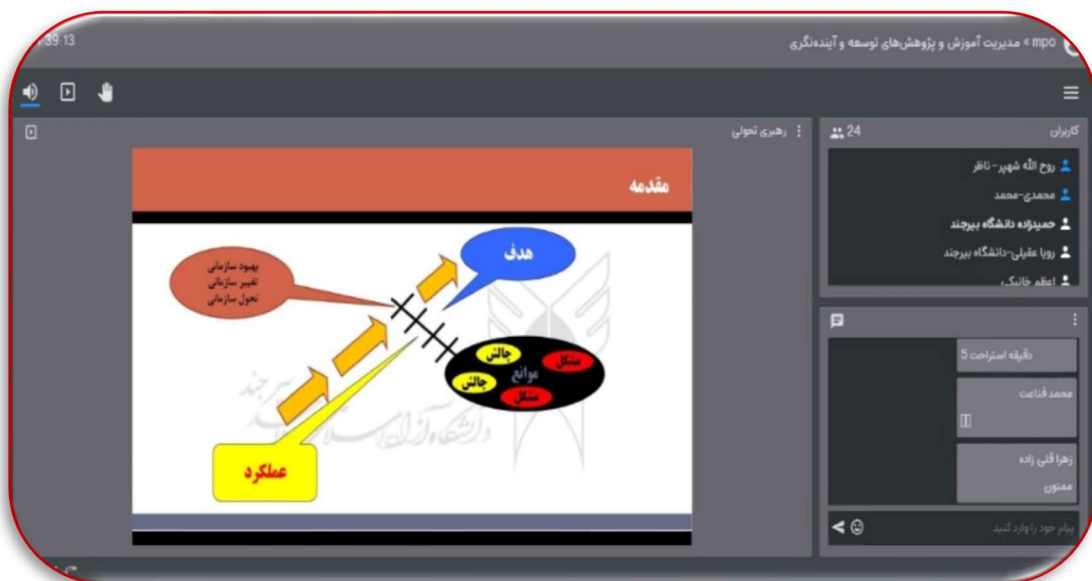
:39:13

mpo » مدیریت آموزش و پژوهش‌های توسعه و آینده‌نگری

رهبری تحولی

مقدمه

هدف

بهبود سازمانی
تغییر سازمانی
تحول سازمانی

چالش
مشکل
موانع
چالش
مشکل

عملکرد

دانشگاه آزاد اسلامی بیرجند

کاربران 24

روح الله شهپر- ناظر
محمدی-محمد
حمیدزاده دانشگاه بیرجند
رویا عقیلی-دانشگاه بیرجند
اعظم خانیکی

دقیقه استراحت 5

محمد قناعت

زهرا قلی زاده
ممنون

پیام خود را وارد کنید